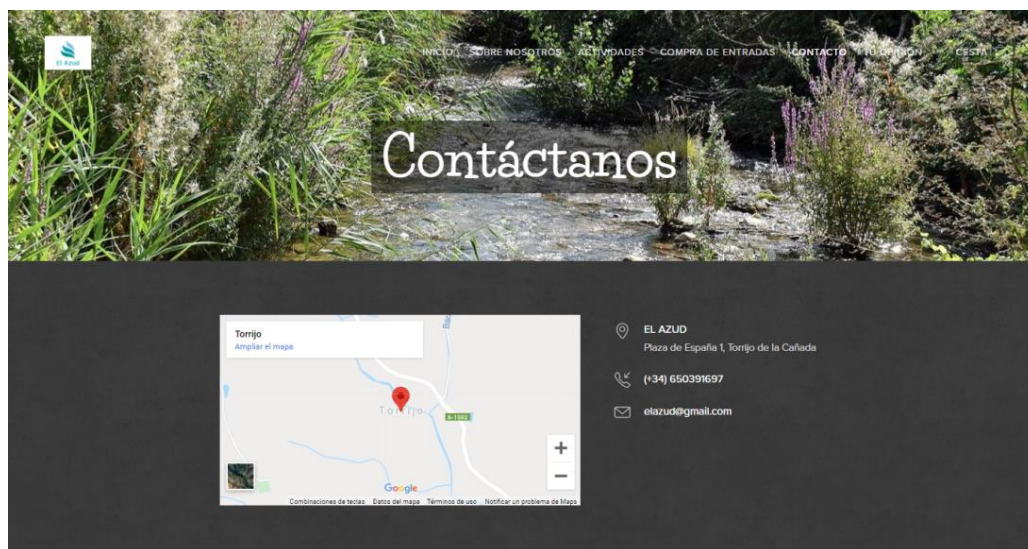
El Azud

INICIO SOBRE NOSOTROS ACTIVIDADES COMPRA DE ENTRADAS CONTACTO TU OPINIÓN CESTA

Contáctanos

Torrijo
Ampliar el mapa

Torrijo
A-1502

+
−

Google
Combinaciones de teclas Datos del mapa Términos de uso Notificar un problema de Maps

EL AZUD
Plaza de España 1, Torrijo de la Cañada

(+34) 650391697

elazud@gmail.com